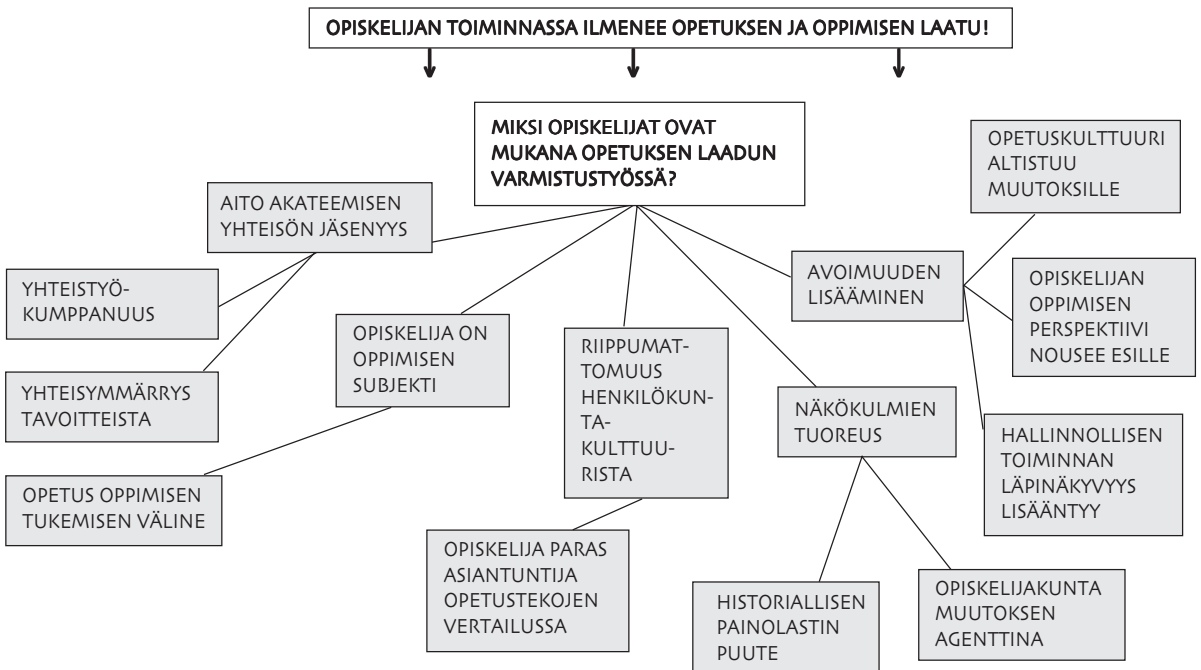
OPISKELIJAN TOIMINNASSA ILMENEE OPETUKSEN JA OPPIMISEN LAATU!

MIKSI OPISKELIJAT OVAT MUKANA OPETUKSEN LAADUN VARMISTUSTYÖSSÄ?

AITO AKATEEMISEN YHTEISÖN JÄSENYYS

YHTEISTYÖKUMPPANUUS

YHTEISYMMÄRRYS TAVOITTEISTA

OPISKELIJA ON OPPIMISEN SUBJEKTI

OPETUS OPPIMISEN TUKEMISEN VÄLINE

RIIPPUMATTOMUUS HENKILÖKUNTAKULTTUURISTA

OPISKELIJA PARAS ASIANTUNTIJA OPETUSTEKOJEN VERTAILUSSA

NÄKÖKULMIEN TUOREUS

HISTORIALLISEN PAINOLASTIN PUUTE

OPISKELIJAKUNTA MUUTOKSEN AGENTTINA

AVOIMUUDEN LISÄÄMINEN

OPETUSKULTTUURI ALTISTUU MUUTOKSILLE

OPISKELIJAN OPPIMISEN PERSPEKTIIVI NOUSEE ESILLE

HALLINNOLLISEN TOIMINNAN LÄPINÄKYVYYS LISÄÄNTYY